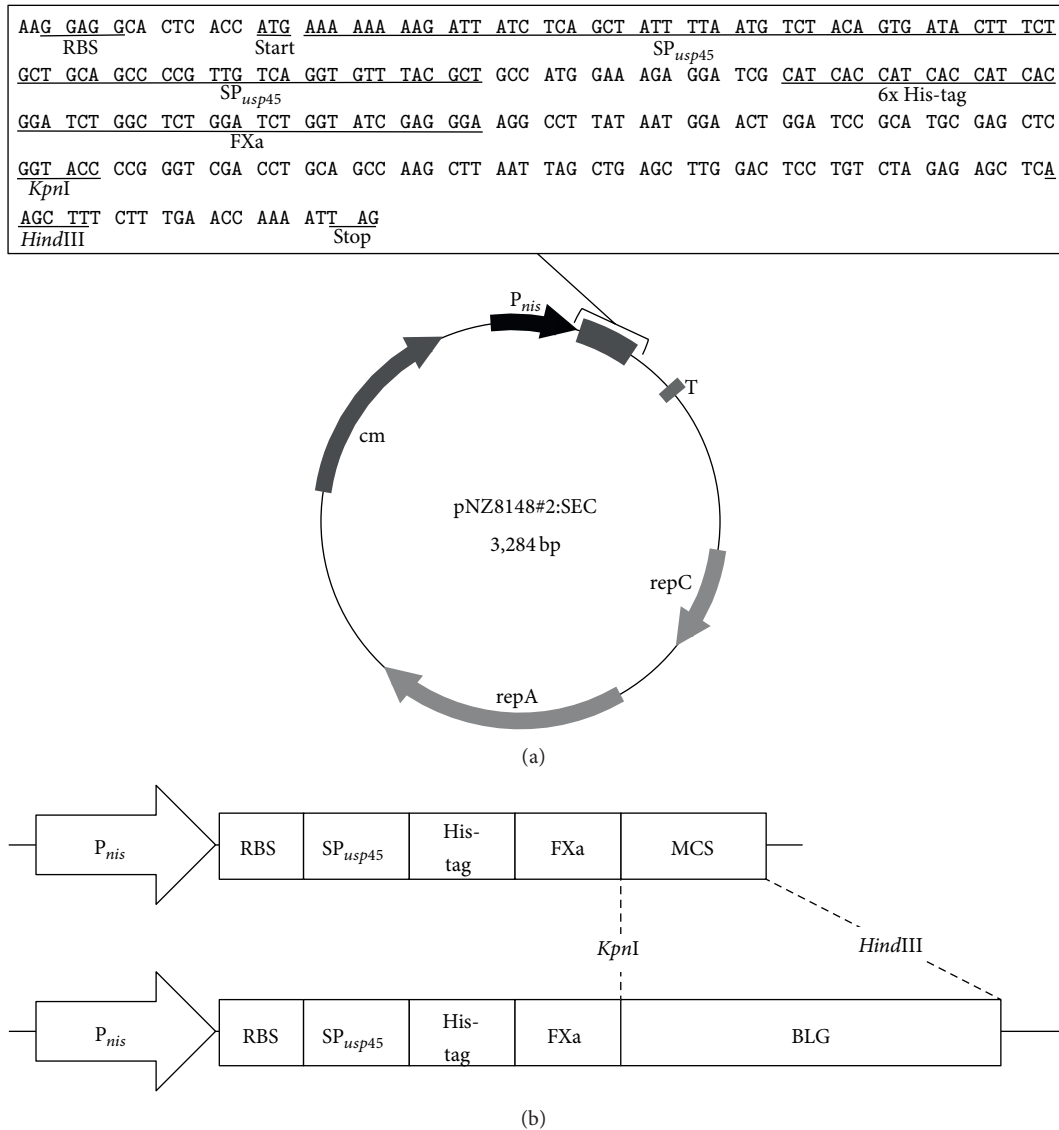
AAG GAG GCA CTC ACC ATG AAA AAA AAG ATT ATC TCA GCT ATT TTA ATG TCT ACA GTG ATA CTT TCT
RBS Start $SP_{usp45}$
GCT GCA GCC CCG TTG TCA GGT GTT TAC GCT GCC ATG GAA AGA GGA TCG CAT CAC CAT CAC CAT CAC
$SP_{usp45}$ 6x His-tag
GGA TCT GGC TCT GGA TCT GGT ATC GAG GGA AGG CCT TAT AAT GGA ACT GGA TCC GCA TGC GAG CTC
FXa
GGT ACC CCG GGT CGA CCT GCA GCC AAG CTT AAT TAG CTG AGC TTG GAC TCC TGT CTA GAG AGC TCA
KpnI
AGC TTT CTT TGA ACC AAA ATT AG
HindIII Stop

$P_{nis}$
T
cm
pNZ8148#2:SEC
3,284 bp
repC
repA

(a)

$P_{nis}$ | RBS | $SP_{usp45}$ | His-tag | FXa | MCS

KpnI
HindIII

$P_{nis}$ | RBS | $SP_{usp45}$ | His-tag | FXa | BLG

(b)